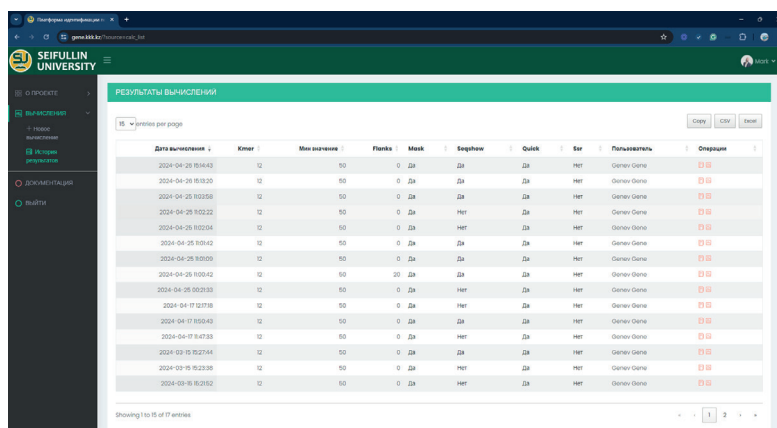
Платформа идентификации ×
gene.kkk.kz/?source=calc_list

SEIFULLIN UNIVERSITY

Mork

О ПРОЕКТЕ
ВЫЧИСЛЕНИЯ
+ Новое вычисление
История результатов
ДОКУМЕНТАЦИЯ
ВЫЙТИ

РЕЗУЛЬТАТЫ ВЫЧИСЛЕНИЙ

15 entries per page

Copy CSV Excel

| Дата вычисления | Kmer | Мин значение | Flanks | Mask | Seqshow | Quick | Ssr | Пользователь | Операции |
|---|---|---|---|---|---|---|---|---|---|
| 2024-04-25 15:14:43 | 12 | 50 | 0 | Да | Да | Да | Нет | Genev Gene | |
| 2024-04-26 15:13:20 | 12 | 50 | 0 | Да | Да | Да | Нет | Genev Gene | |
| 2024-04-25 11:03:58 | 12 | 50 | 0 | Да | Да | Да | Нет | Genev Gene | |
| 2024-04-25 11:02:22 | 12 | 50 | 0 | Да | Нет | Да | Нет | Genev Gene | |
| 2024-04-25 11:02:04 | 12 | 50 | 0 | Да | Нет | Да | Нет | Genev Gene | |
| 2024-04-25 11:01:42 | 12 | 50 | 0 | Да | Да | Да | Нет | Genev Gene | |
| 2024-04-25 11:01:09 | 12 | 50 | 0 | Да | Да | Да | Нет | Genev Gene | |
| 2024-04-25 11:00:42 | 12 | 50 | 20 | Да | Да | Да | Нет | Genev Gene | |
| 2024-04-25 00:21:33 | 12 | 50 | 0 | Да | Нет | Да | Нет | Genev Gene | |
| 2024-04-17 12:17:18 | 12 | 50 | 0 | Да | Нет | Да | Нет | Genev Gene | |
| 2024-04-17 11:50:43 | 12 | 50 | 0 | Да | Да | Да | Нет | Genev Gene | |
| 2024-04-17 11:47:33 | 12 | 50 | 0 | Да | Нет | Да | Нет | Genev Gene | |
| 2024-03-15 15:27:44 | 12 | 50 | 0 | Да | Да | Да | Нет | Genev Gene | |
| 2024-03-15 15:23:38 | 12 | 50 | 0 | Да | Нет | Да | Нет | Genev Gene | |
| 2024-03-15 15:21:52 | 12 | 50 | 0 | Да | Да | Да | Нет | Genev Gene | |

Showing 1 to 15 of 17 entries

1 2